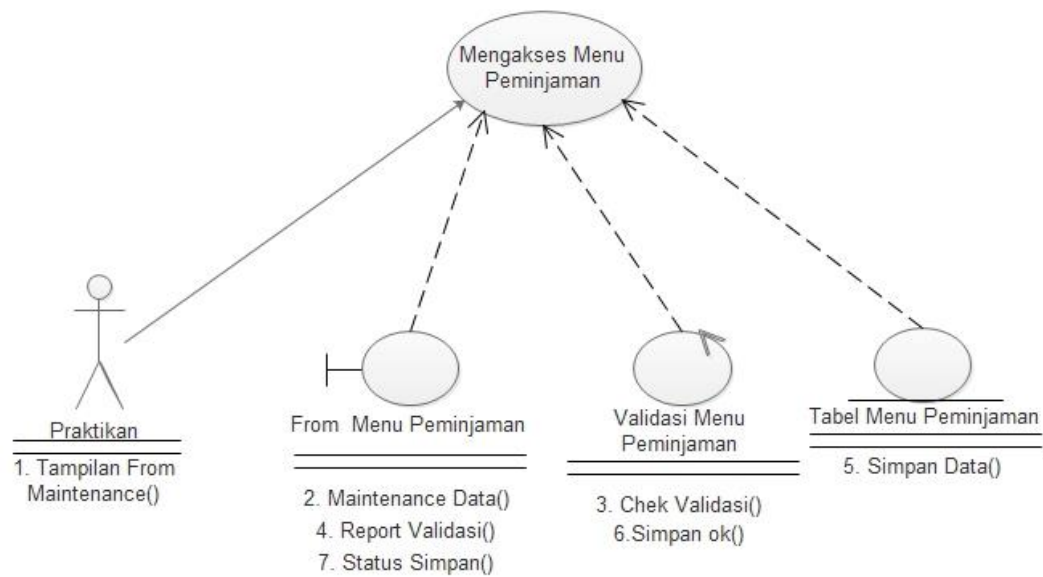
Mengakses Menu Peminjaman

Praktikan

1. Tampilan From Maintenance()

From Menu Peminjaman

2. Maintenance Data()
4. Report Validasi()
7. Status Simpan()

Validasi Menu Peminjaman

3. Chek Validasi()
6.Simpan ok()

Tabel Menu Peminjaman

5. Simpan Data()